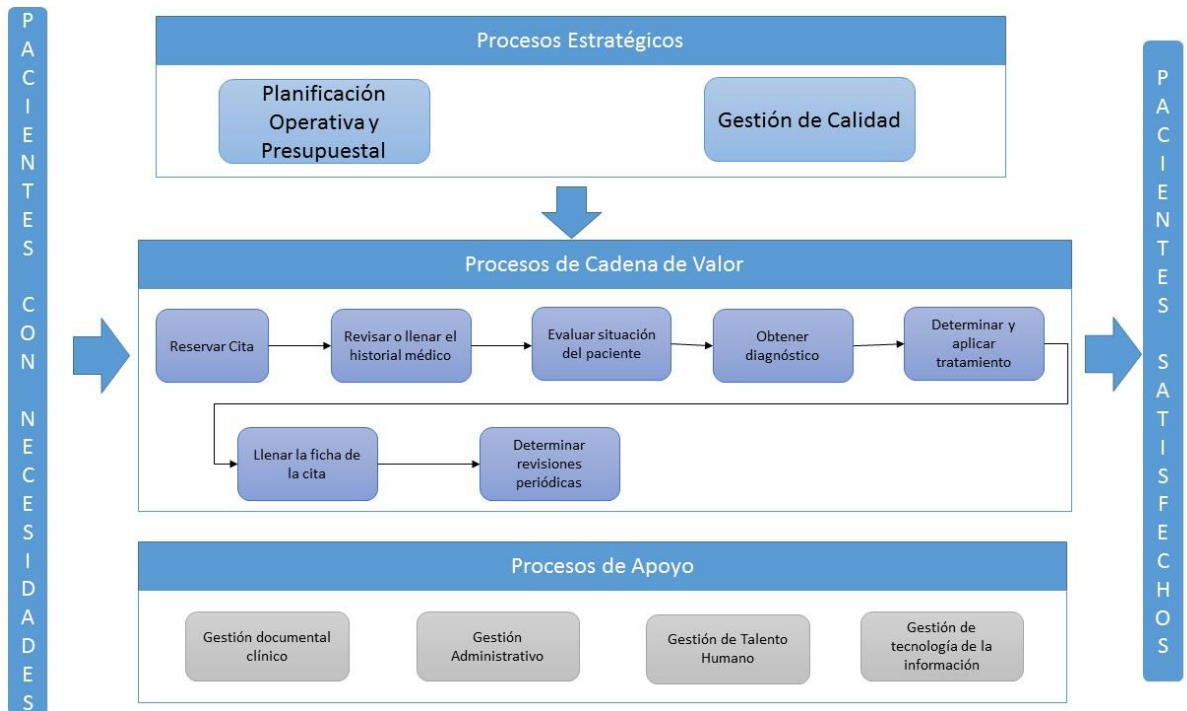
PACIENTES CON NECESIDADES

Procesos Estratégicos

Planificación Operativa y Presupuestal

Gestión de Calidad

Procesos de Cadena de Valor

Reservar Cita

Revisar o llenar el historial médico

Evaluar situación del paciente

Obtener diagnóstico

Determinar y aplicar tratamiento

Llenar la ficha de la cita

Determinar revisiones periódicas

Procesos de Apoyo

Gestión documental clínico

Gestión Administrativo

Gestión de Talento Humano

Gestión de tecnología de la información

PACIENTES SATISFECHOS